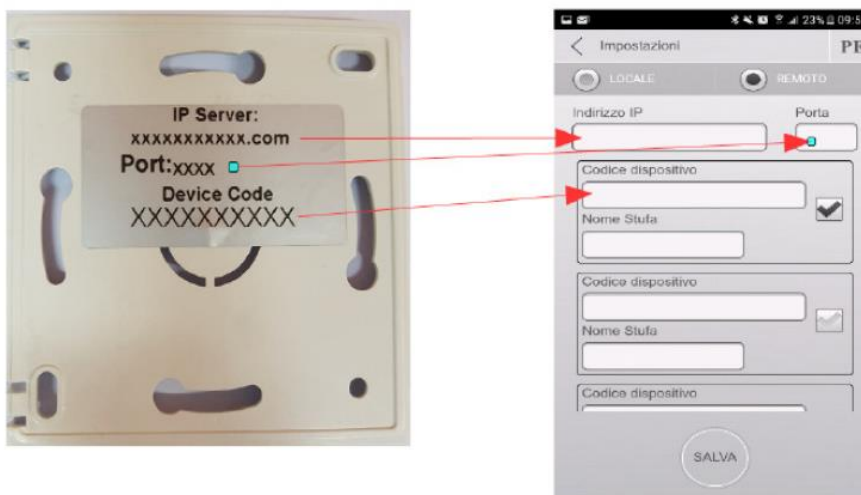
IP Server:
xxxxxxxxxxx.com
Port:xxxx
Device Code
XXXXXXXXXX

23% 09:5

Impostazioni

PF

LOCALE

REMOTO

Indirizzo IP

Porta

Codice dispositivo

Nome Stufa

Codice dispositivo

Nome Stufa

Codice dispositivo

SALVA